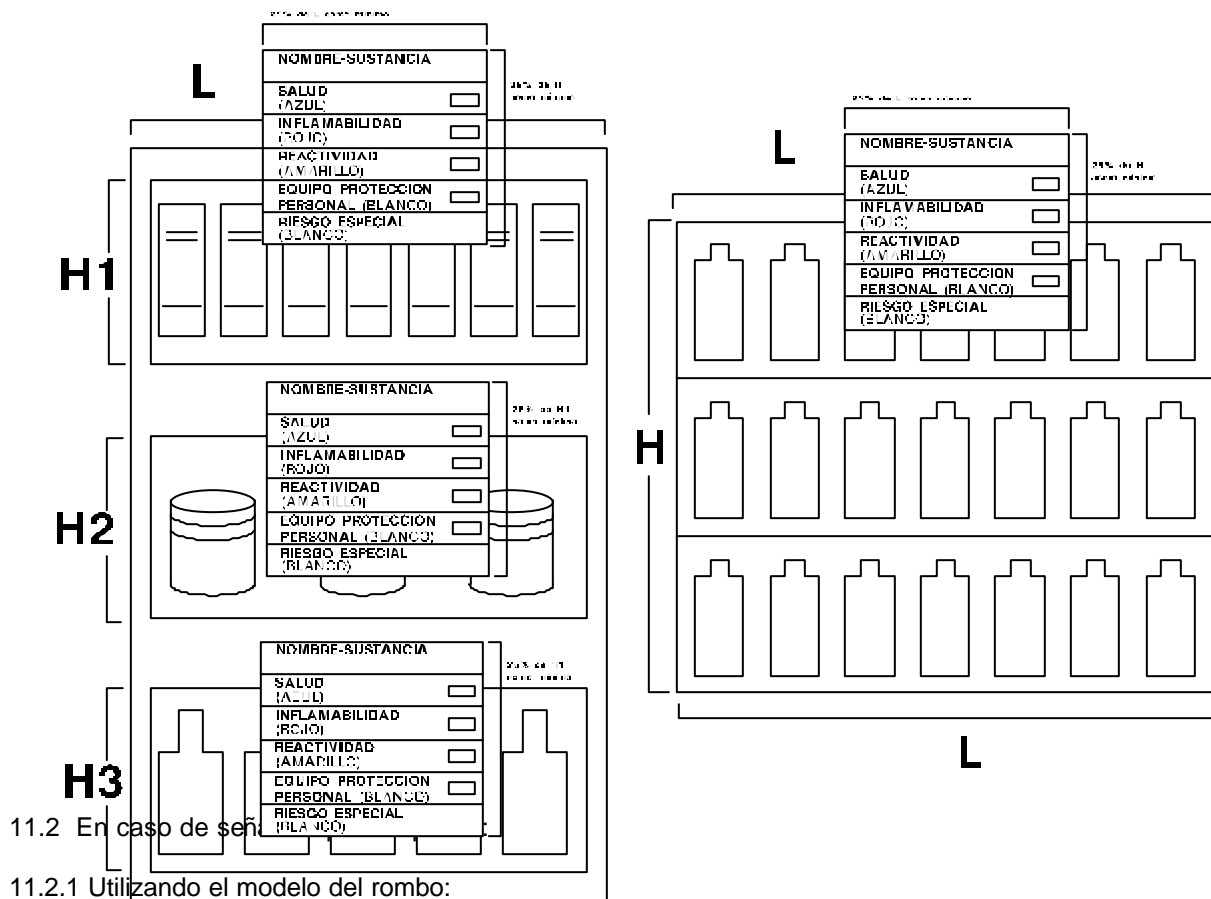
L

NOMBRE-SUSTANCIA

SALUD (AZUL)

INFLAMABILIDAD (ROJO)

REACTIVIDAD (AMARILLO)

EQUIPO PROTECCION PERSONAL (BLANCO)

RIESGO ESPECIAL (BLANCO)

H1

NOMBRE-SUSTANCIA

SALUD (AZUL)

INFLAMABILIDAD (ROJO)

REACTIVIDAD (AMARILLO)

EQUIPO PROTECCION PERSONAL (BLANCO)

RIESGO ESPECIAL (BLANCO)

H2

NOMBRE-SUSTANCIA

SALUD (AZUL)

INFLAMABILIDAD (ROJO)

REACTIVIDAD (AMARILLO)

EQUIPO PROTECCION PERSONAL (BLANCO)

RIESGO ESPECIAL (BLANCO)

H3

L

NOMBRE-SUSTANCIA

SALUD (AZUL)

INFLAMABILIDAD (ROJO)

REACTIVIDAD (AMARILLO)

EQUIPO PROTECCION PERSONAL (BLANCO)

RIESGO ESPECIAL (BLANCO)

H

L

11.2 En caso de seña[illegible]

11.2.1 Utilizando el modelo del rombo: